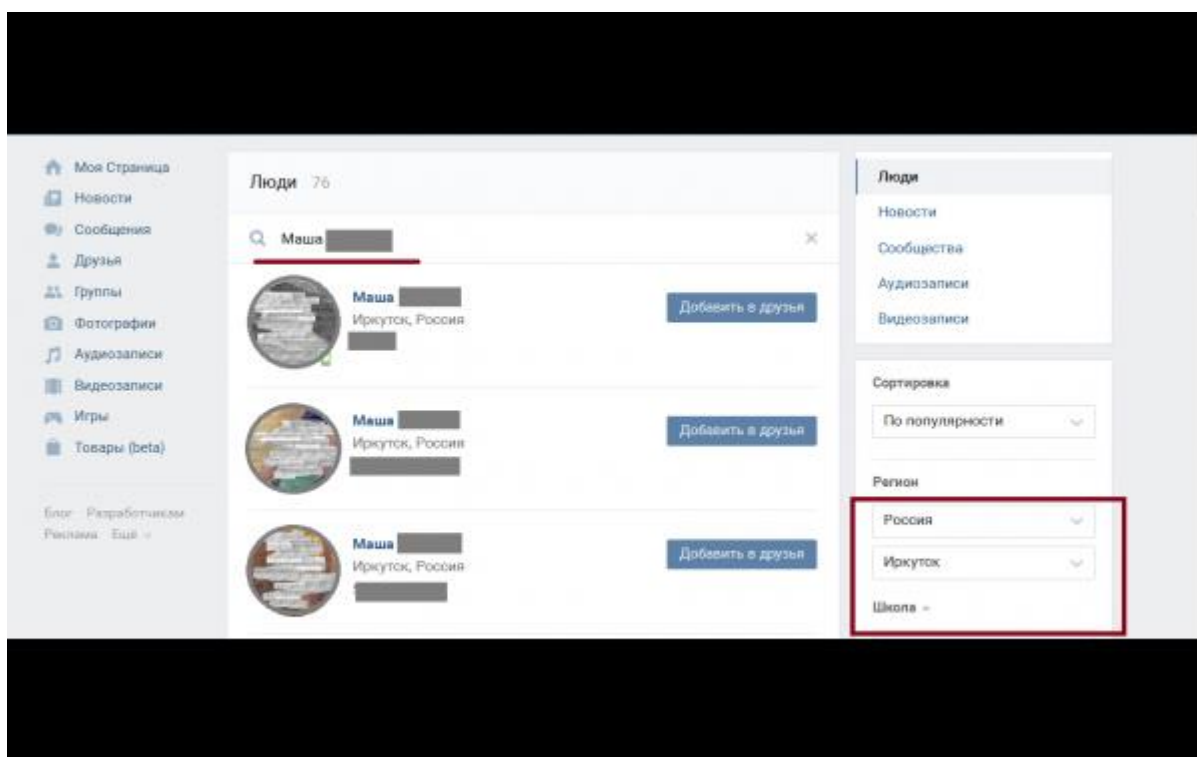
Моя Страница
Новости
Сообщения
Друзья
Группы
Фотографии
Аудиозаписи
Видеозаписи
Игры
Товары (beta)

Блог Разработчикам
Реклама Ещё

Люди 76

Маша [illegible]

Маша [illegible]
Иркутск, Россия
Добавить в друзья

Маша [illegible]
Иркутск, Россия
Добавить в друзья

Маша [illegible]
Иркутск, Россия
Добавить в друзья

Люди
Новости
Сообщества
Аудиозаписи
Видеозаписи

Сортировка
По популярности

Регион
Россия
Иркутск
Школа